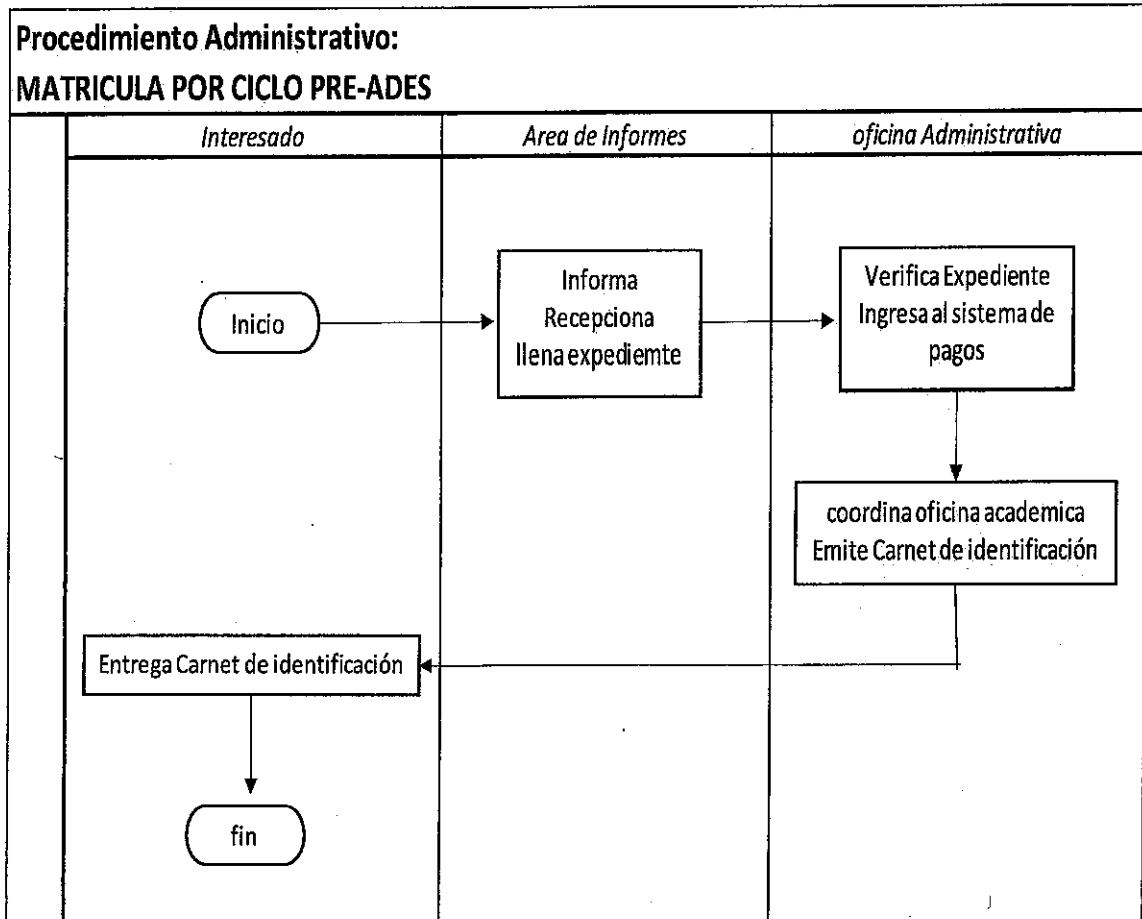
Procedimiento Administrativo:
MATRICULA POR CICLO PRE-ADES

Interesado

Area de Informes

oficina Administrativa

Inicio

Informa Recepciona llena expediemte

Verifica Expediente Ingresa al sistema de pagos

coordina oficina academica Emite Carnet de identificación

Entrega Carnet de identificación

fin